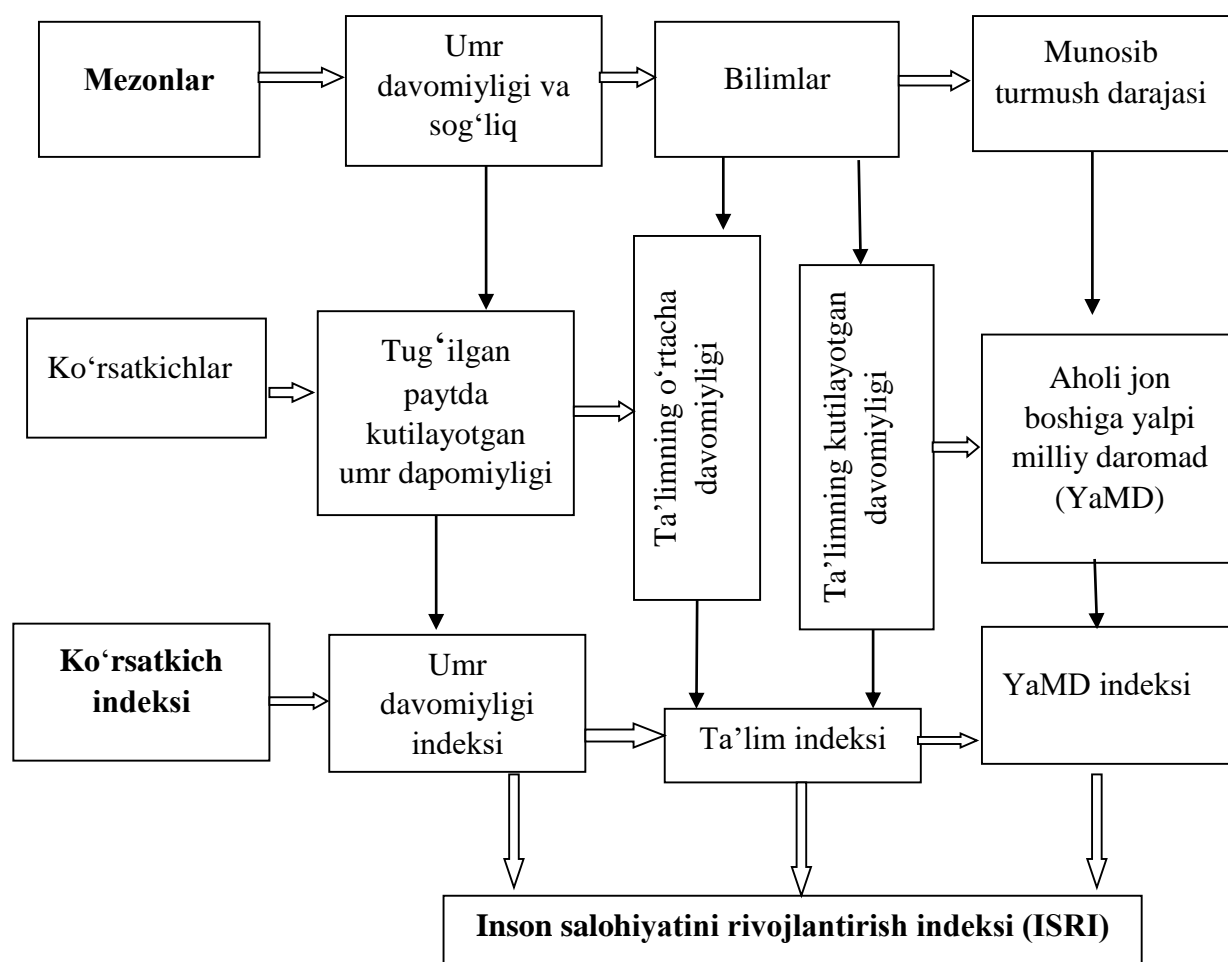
Mezonlar

Umr davomiyligi va sog‘liq

Bilimlar

Munosib turmush darajasi

Ko‘rsatkichlar

Tug‘ilgan paytda kutilayotgan umr dapomiyligi

Ta’limning o‘rtacha davomiyligi

Ta’limning kutilayotgan davomiyligi

Aholi jon boshiga yalpi milliy daromad (YaMD)

Ko‘rsatkich indeksi

Umr davomiyligi indeksi

Ta’lim indeksi

YaMD indeksi

Inson salohiyatini rivojlantirish indeksi (ISRI)